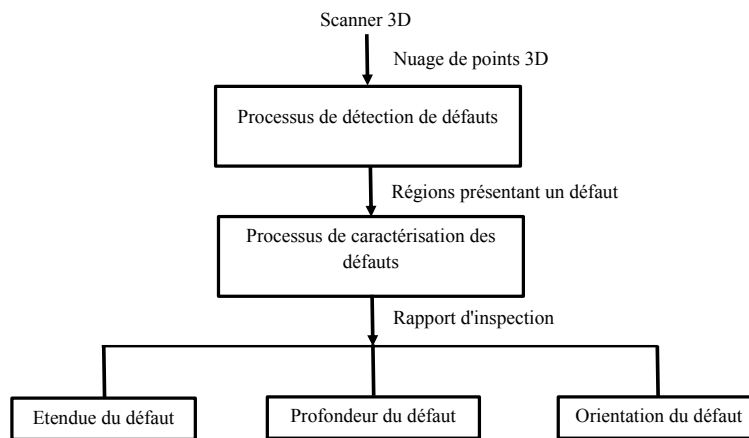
Scanner 3D

Nuage de points 3D

Processus de détection de défauts

Régions présentant un défaut

Processus de caractérisation des défauts

Rapport d'inspection

Etendue du défaut

Profondeur du défaut

Orientation du défaut